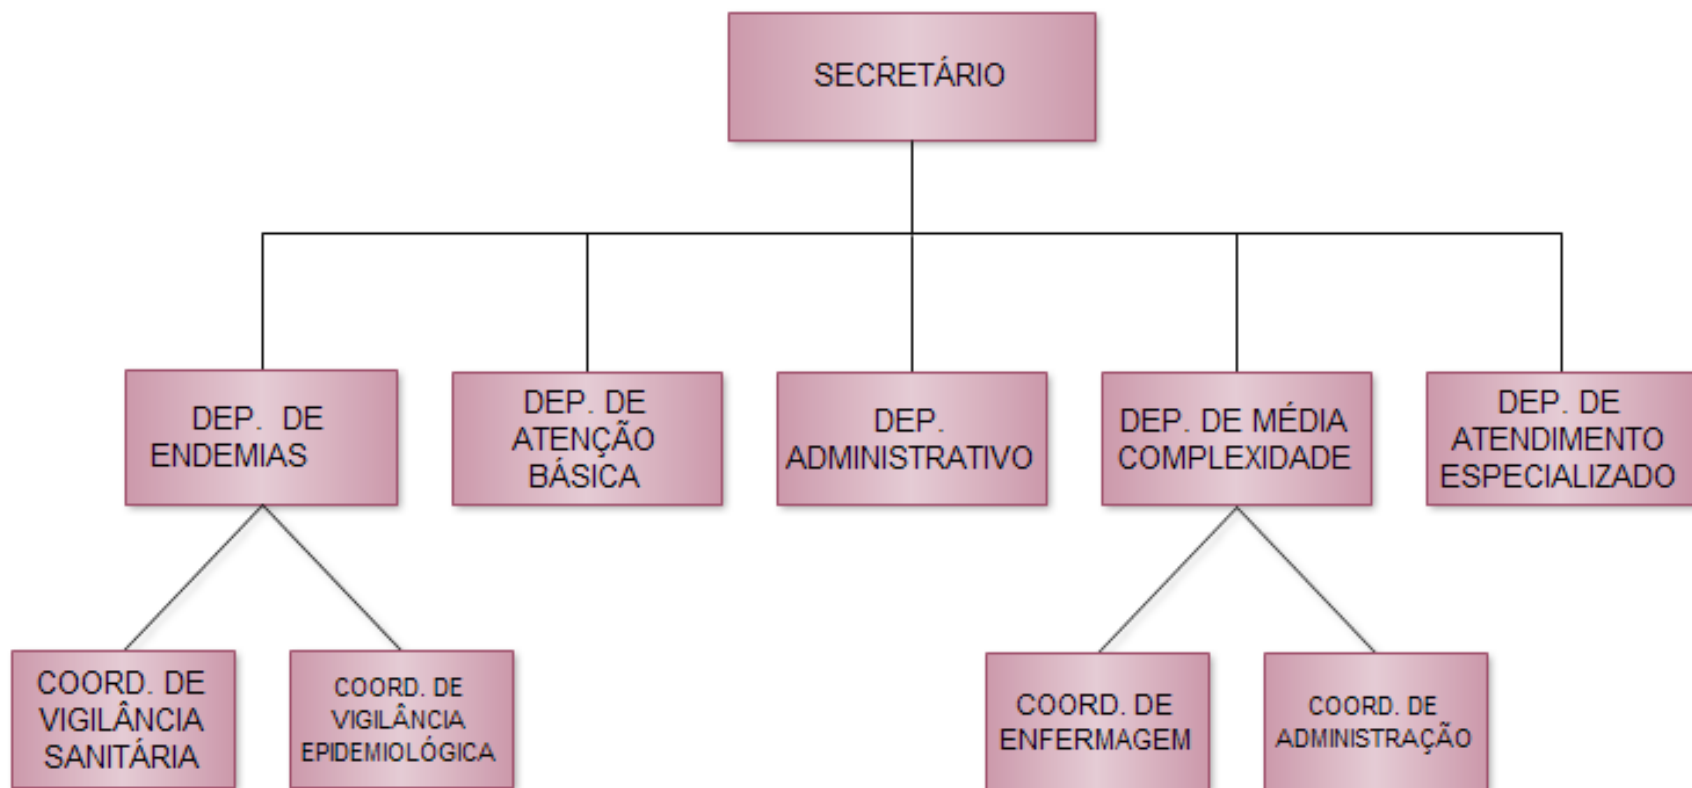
SECRETÁRIO

DEP. DE ENDEMIAS

DEP. DE ATENÇÃO BÁSICA

DEP. ADMINISTRATIVO

DEP. DE MÉDIA COMPLEXIDADE

DEP. DE ATENDIMENTO ESPECIALIZADO

COORD. DE VIGILÂNCIA SANITÁRIA

COORD. DE VIGILÂNCIA EPIDEMIOLÓGICA

COORD. DE ENFERMAGEM

COORD. DE ADMINISTRAÇÃO